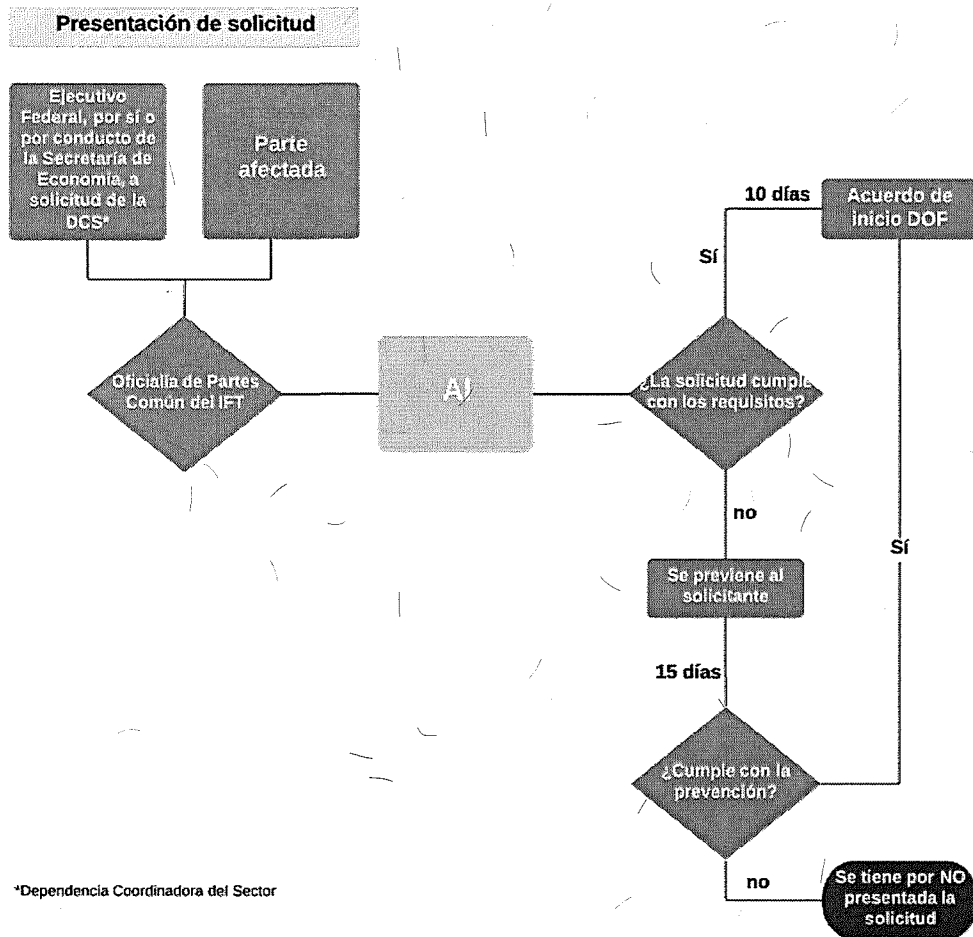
Presentación de solicitud

Ejecutivo Federal, por sí o por conducto de la Secretaría de Economía, a solicitud de la DCS*

Parte afectada

Oficialía de Partes Común del IFT

AI

¿La solicitud cumple con los requisitos?

Sí

10 días

Acuerdo de inicio DOF

no

Se previene al solicitante

15 días

¿Cumple con la prevención?

Sí

no

Se tiene por NO presentada la solicitud

*Dependencia Coordinadora del Sector